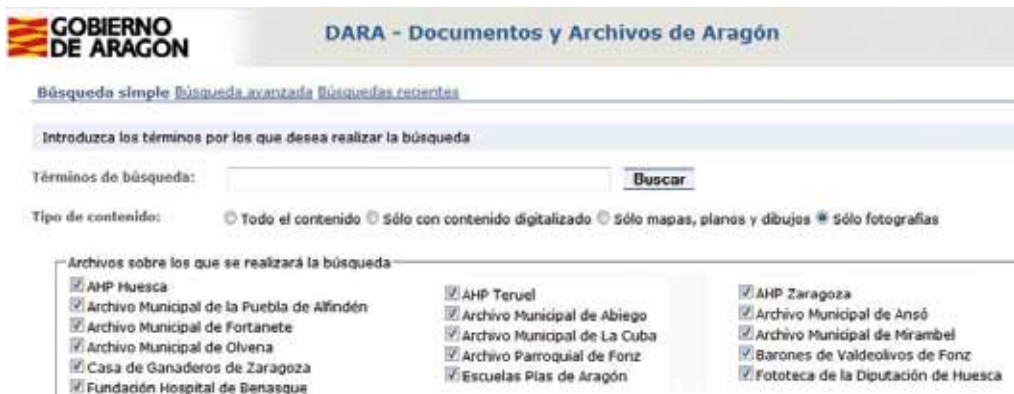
GOBIERNO DE ARAGON

DARA - Documentos y Archivos de Aragón

Búsqueda simple Búsqueda avanzada Búsquedas recientes

Introduzca los términos por los que desea realizar la búsqueda

Términos de búsqueda:

Buscar

Tipo de contenido: Todo el contenido Sólo con contenido digitalizado Sólo mapas, planos y dibujos Sólo fotografías

Archivos sobre los que se realizará la búsqueda

AHP Huesca
Archivo Municipal de la Puebla de Alfindén
Archivo Municipal de Fortanete
Archivo Municipal de Olvena
Casa de Ganaderos de Zaragoza
Fundación Hospital de Benasque

AHP Teruel
Archivo Municipal de Abiego
Archivo Municipal de La Cuba
Archivo Parroquial de Fonz
Escuelas Pías de Aragón

AHP Zaragoza
Archivo Municipal de Ansó
Archivo Municipal de Mirambel
Barones de Valdeolivos de Fonz
Fototeca de la Diputación de Huesca